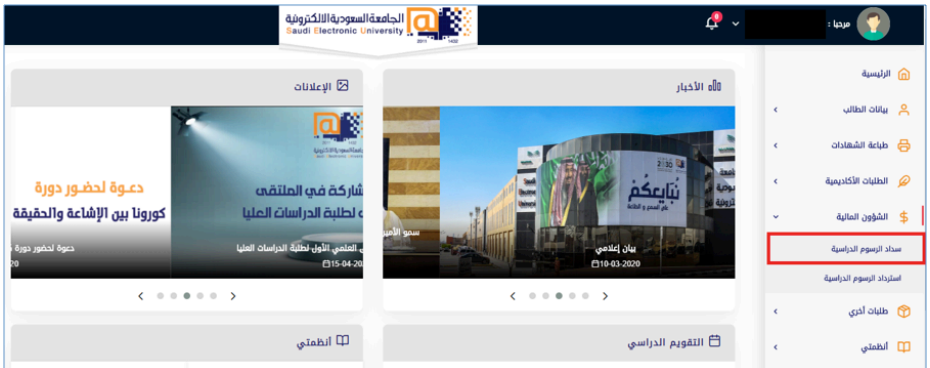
الجامعة السعودية الإلكترونية
Saudi Electronic University
2011 1432

مرحبا :

الرئيسية
بيانات الطالب
طباعة الشهادات
الطلبات الأكاديمية
الشؤون المالية
سداد الرسوم الدراسية
استرداد الرسوم الدراسية
طلبات أخرى
أنظمتي

الأخبار
نبايعكم على السمع و الطاعة
2030
سمو الأمير
بيان إعلامي
10-03-2020

الإعلانات
شاركة في الملتقى
لطلبة الدراسات العليا
العلمي الأول لطلبة الدراسات العليا
15-04-20
دعـوة لحضـور دورة
كورونا بين الإشاعة والحقيقة
دعوة لحضور دورة
20

التقويم الدراسي
أنظمتي